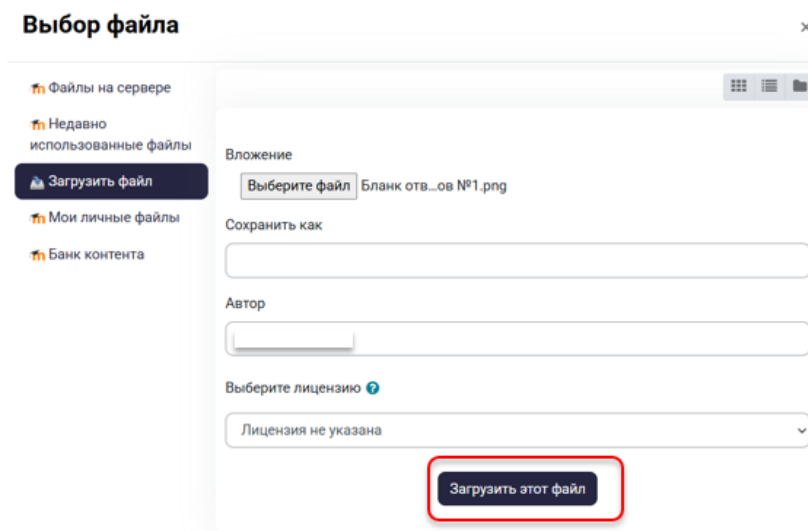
Выбор файла

×

Файлы на сервере

Недавно использованные файлы

Загрузить файл

Мои личные файлы

Банк контента

Вложение

Выберите файл Бланк отв...ов №1.png

Сохранить как

Автор

Выберите лицензию

Лицензия не указана

Загрузить этот файл